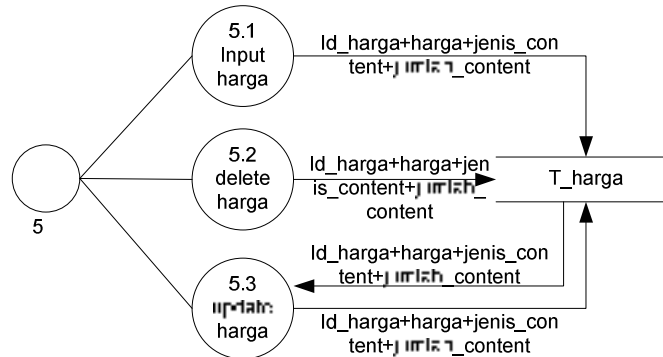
5

5.1
Input
harga

Id_harga+harga+jenis_content+jumlah_content

5.2
delete
harga

Id_harga+harga+jenis_content+jumlah_content

T_harga

Id_harga+harga+jenis_content+jumlah_content

5.3
update
harga

Id_harga+harga+jenis_content+jumlah_content